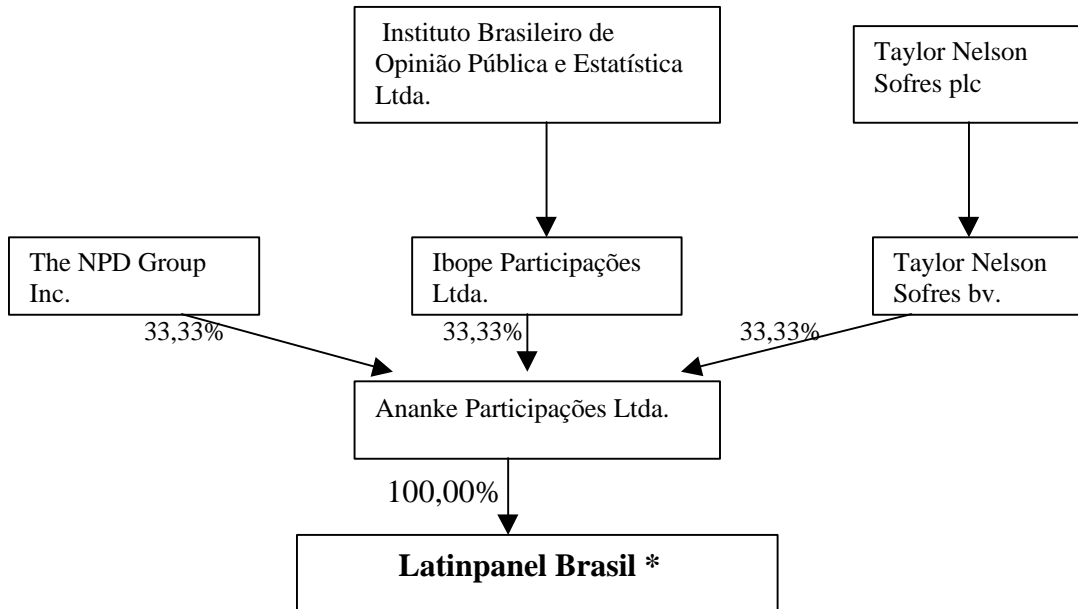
Instituto Brasileiro de Opinião Pública e Estatística Ltda.

Taylor Nelson Sofres plc

The NPD Group Inc.

Ibope Participações Ltda.

Taylor Nelson Sofres bv.

33,33%

33,33%

33,33%

Ananke Participações Ltda.

100,00%

**Latinpanel Brasil \***